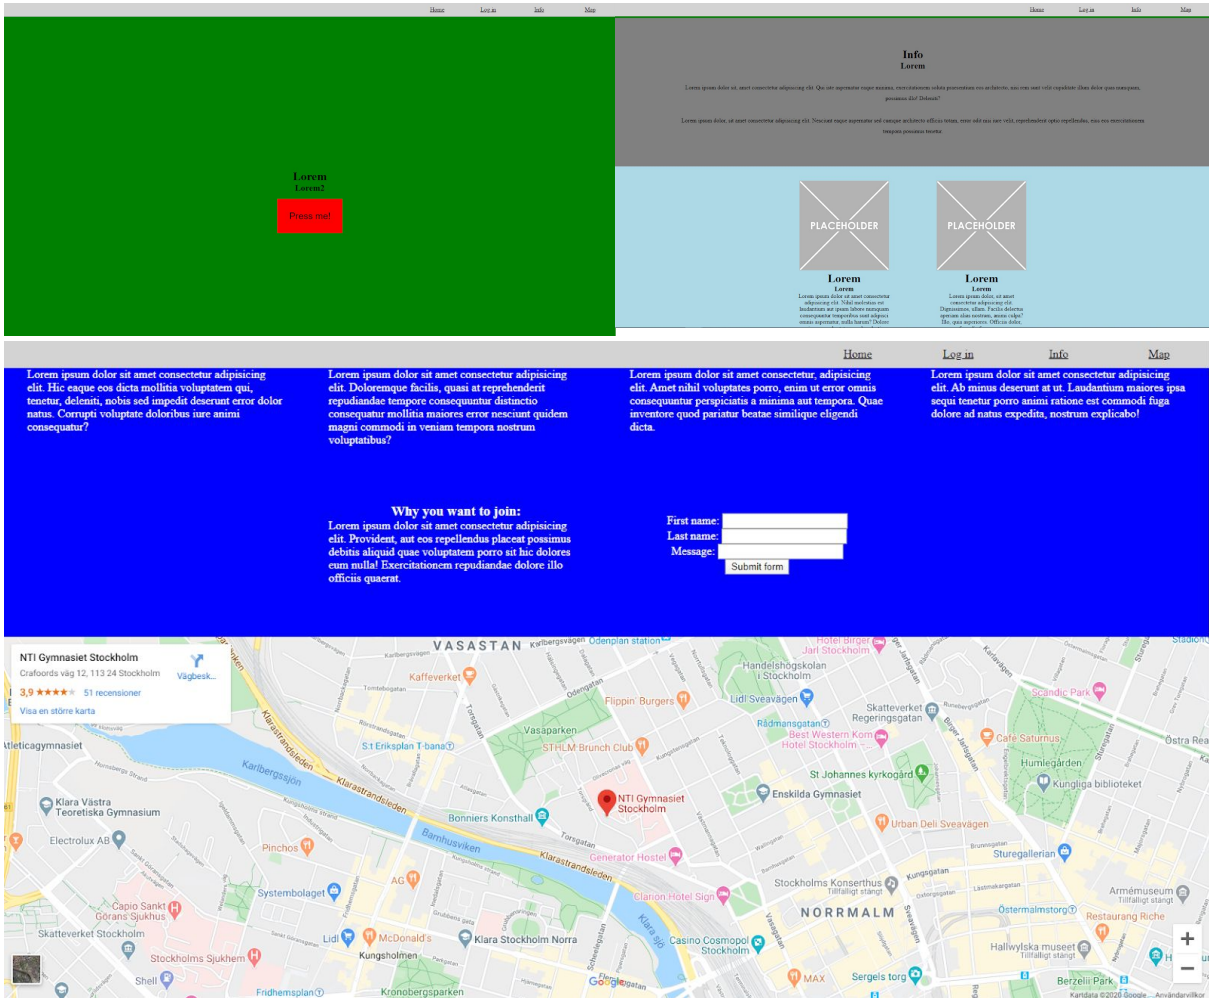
Home Log in Info Map

Lorem
Lorem2
Press me!

Home Log in Info Map

Info
Lorem

Lorem ipsum dolor sit amet consectetur adipisicing elit. Qui iste aspernatur eaque maxime, exercitationem soluta praesentium eos architecto, nisi rem sunt velit cupiditate illum dolor quas tempore, possimus illo! Debitis?

Lorem ipsum dolor, sit amet consectetur adipisicing elit. Nesciunt neque aspernatur sed eaque architecto officia totam, enim odit nisi iure velit, reprehenderit optio repellendus, nisi eos exercitationem tempora possimus beatae.

PLACEHOLDER
Lorem
Lorem
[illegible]

PLACEHOLDER
Lorem
Lorem
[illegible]

Home Log in Info Map

Lorem ipsum dolor sit amet consectetur adipisicing elit. Hic eaque eos dicta mollitia voluptatem qui, tenetur, deleniti, nobis sed impedit deserunt error dolor natus. Corrupti voluptate doloribus iure animi consequatur?

Lorem ipsum dolor sit amet consectetur adipisicing elit. Doloremque facilis, quasi at reprehenderit repudiandae tempore consequuntur distinctio consequatur mollitia maiores error nesciunt quidem magni commodi in veniam tempora nostrum voluptatibus?

Lorem ipsum dolor sit amet consectetur, adipisicing elit. Amet nihil voluptates porro, enim ut error omnis consequuntur perspiciatis a minima aut tempora. Quae inventore quod pariatur beatae similique eligendi dicta.

Lorem ipsum dolor sit amet consectetur adipisicing elit. Ab minus deserunt at ut. Laudantium maiores ipsa sequi tenetur porro animi ratione est commodi fuga dolore ad natus expedita, nostrum explicabo!

Why you want to join:
Lorem ipsum dolor sit amet consectetur adipisicing elit. Provident, aut eos repellendus placeat possimus debitis aliquid quae voluptatem porro sit hic dolores eum nulla! Exercitationem repudiandae dolore illo officiis quaerat.

First name:
Last name:
Message:
Submit form

NTI Gymnasiet Stockholm
Crafoords väg 12, 113 24 Stockholm
Vägbesk...
3,9 ★★★★ 51 recensioner
Visa en större karta

VASASTAN Odenplan station Jarl Stockholm Handelshögskolan i Stockholm Kaffeverket Flippin' Burgers Lidl Sveavägen Vasaparken STHLM Brunch Club Rådmansgatan Best Western Kom Hotel Stockholm Skatteverket Regeringsgatan Scandic Park Café Saturnus Humlegården Kungliga biblioteket Östra Rea S:t Eriksplan T-bana Atleticagymnasiet Karlbergssjön Klarastrandsleden St Johannes kyrkogård Enskilda Gymnasiet NTI Gymnasiet Stockholm Klara Västra Teoretiska Gymnasium Bonniers Konsthall Urban Deli Sveavägen Electrolux AB Barnhusviken Pinchos Generator Hostel Sturegallerian Stockholms Konserthus AG Systembolaget Clarion Hotel Sign NORRMALM Östermalmstorg Armémuseum Capio Sankt Görans Sjukhus Restaurang Riche Skatteverket Stockholm Lidl McDonald's Klara Stockholm Norra Casino Cosmopol Stockholm Hallwylska museet Stockholms Sjukhem Kungsholmen Shell MAX Sergels torg Berzelii Park Fridhemsplan Kronobergsparken Google Kartdata ©2020 Google Användarvillkor